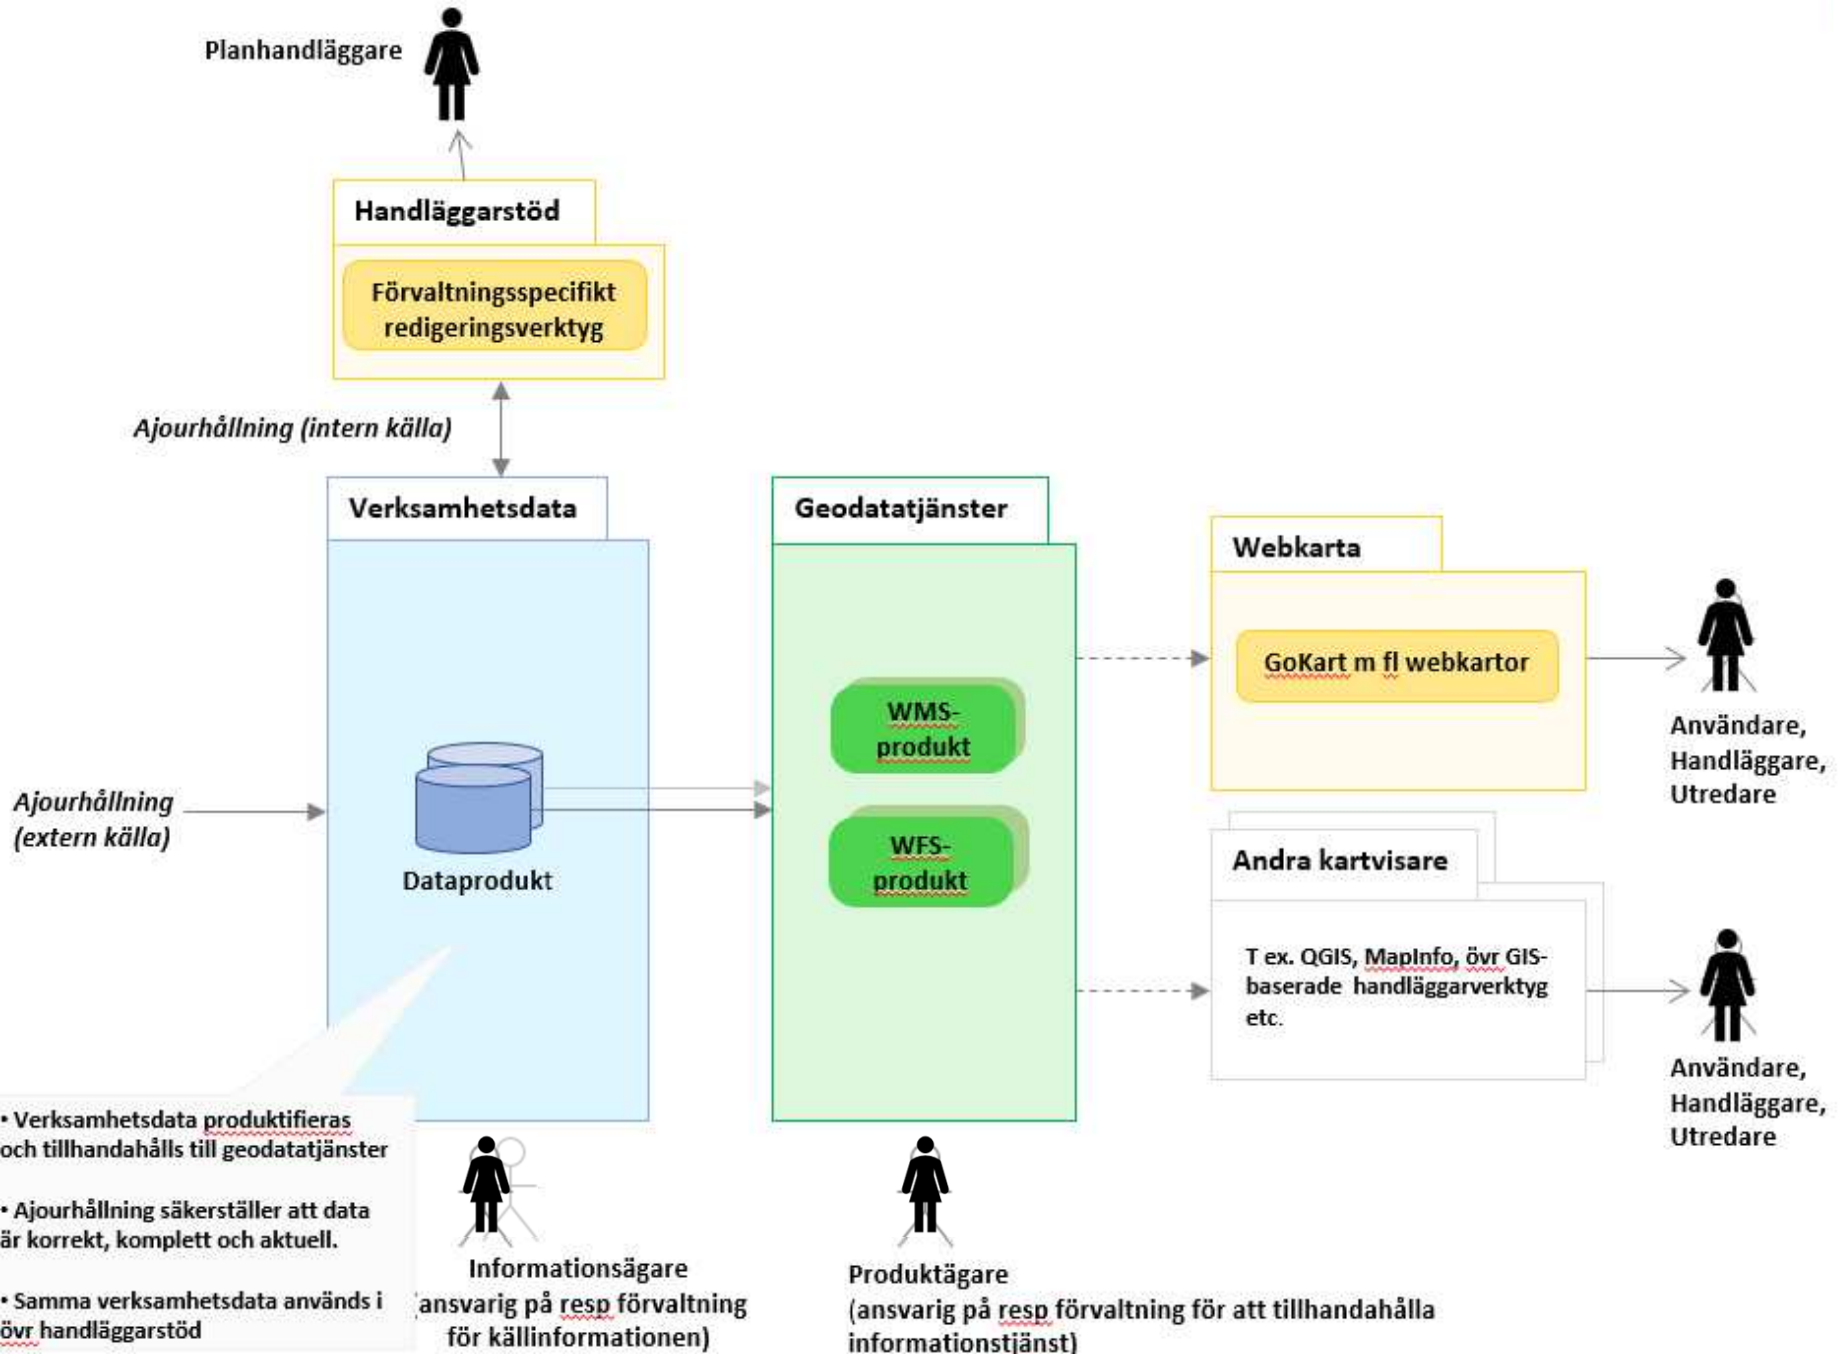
Planhandläggare

Handläggarstöd

Förvaltningsspecifikt redigeringsverktyg

Ajourhållning (intern källa)

Verksamhetsdata

Geodatatjänster

Webkarta

GoKart m fl webkartor

Användare, Handläggare, Utredare

WMS-produkt

WFS-produkt

Ajourhållning (extern källa)

Dataprodukt

Andra kartvisare

T ex. QGIS, MapInfo, övr GIS-baserade handläggarverktyg etc.

Användare, Handläggare, Utredare

• Verksamhetsdata produktifieras och tillhandahålls till geodatatjänster

• Ajourhållning säkerställer att data är korrekt, komplett och aktuell.

• Samma verksamhetsdata används i övr handläggarstöd

Informationsägare (ansvarig på resp förvaltning för källinformationen)

Produktägare (ansvarig på resp förvaltning för att tillhandahålla informationstjänst)